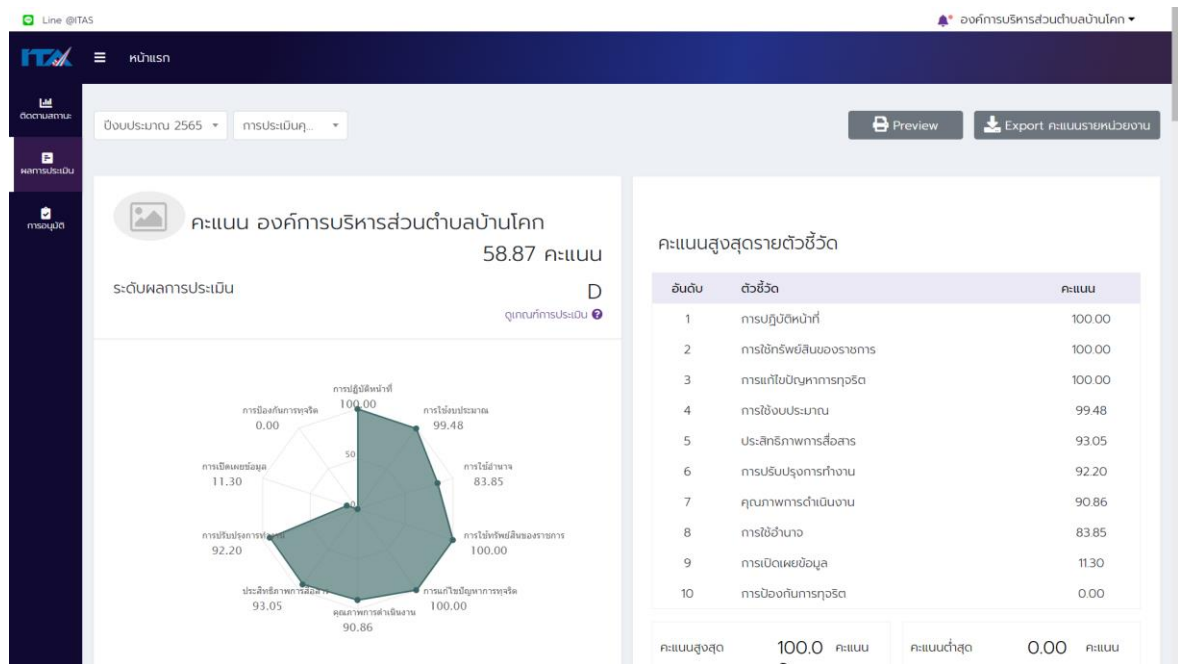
Line @ITAS

องค์การบริหารส่วนตำบลบ้านโคก ▾

ITA

หน้าแรก

ติดตามสถานะ

ผลการประเมิน

การอนุมัติ

ปีงบประมาณ 2565 ▾ การประเมินคุ... ▾

Preview

Export คะแนนรายหน่วยงาน

คะแนน องค์การบริหารส่วนตำบลบ้านโคก

58.87 คะแนน

ระดับผลการประเมิน

D

ดูเกณฑ์การประเมิน

การปฏิบัติหน้าที่
100.00

การใช้งบประมาณ
99.48

การใช้อำนาจ
83.85

การใช้ทรัพย์สินของราชการ
100.00

การแก้ไขปัญหาการทุจริต
100.00

คุณภาพการดำเนินงาน
90.86

ประสิทธิภาพการสื่อสาร
93.05

การปรับปรุงการทำงาน
92.20

การเปิดเผยข้อมูล
11.30

การป้องกันการทุจริต
0.00

50

0

คะแนนสูงสุดรายตัวชี้วัด

| อันดับ | ตัวชี้วัด | คะแนน |
|---|---|---|
| 1 | การปฏิบัติหน้าที่ | 100.00 |
| 2 | การใช้ทรัพย์สินของราชการ | 100.00 |
| 3 | การแก้ไขปัญหาการทุจริต | 100.00 |
| 4 | การใช้งบประมาณ | 99.48 |
| 5 | ประสิทธิภาพการสื่อสาร | 93.05 |
| 6 | การปรับปรุงการทำงาน | 92.20 |
| 7 | คุณภาพการดำเนินงาน | 90.86 |
| 8 | การใช้อำนาจ | 83.85 |
| 9 | การเปิดเผยข้อมูล | 11.30 |
| 10 | การป้องกันการทุจริต | 0.00 |

คะแนนสูงสุด 100.0 คะแนน

คะแนนต่ำสุด 0.00 คะแนน